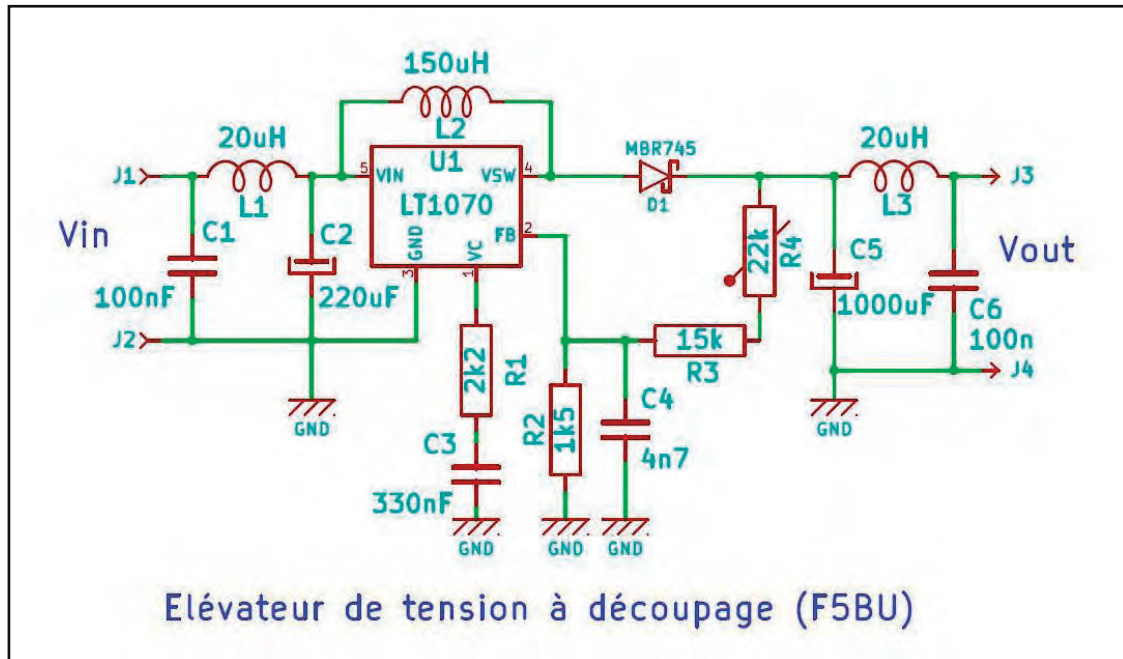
150uH
L2
20uH
L1
5 VIN
U1
VSW 4
LT1070
MBR745
D1
20uH
L3
J1
J3
Vin
C1
C2
GND
VC
FB 2
22k
R4
C5
Vout
100nF
220uF
3
1
1000uF
C6
100n
J2
15k
R3
J4
2k2
R1
GND
C4
GND
C3
R2
1k5
4n7
330nF
GND
GND
GND

Elévateur de tension à découpage (F5BU)